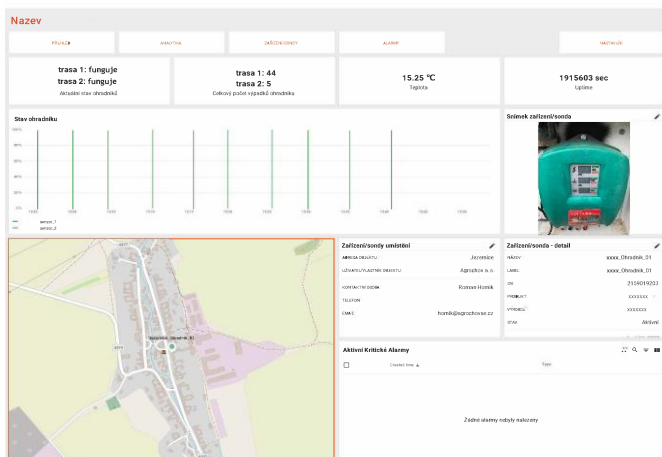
Nazev

PŘEHLED | ANALÝZA | ZAŘÍZENÍ/SONDY | ALARMY | NASTAVENÍ

trasa 1: funguje
trasa 2: funguje
Aktuální stav ohradníků

trasa 1: 44
trasa 2: 5
Celkový počet výpadků ohradníku

15.25 °C
Teplota

1915603 sec
Uptime

Stav ohradníku

100%
80%
60%
40%
20%
0%

sensor_1
sensor_2

Snímek zařízení/sonda

Zařízení/sondy umístění

ADRESA OBJEKTU | Jezeřice
UŽIVATEL/VLASTNÍK OBJEKTU | Agrodrox a.s.
KONTAKTNÍ OSOBA | Roman Homik
TELEFON |
EMAIL | homik@agrochovse.cz

Zařízení/sonda - detail

NÁZEV | xxxxx_Ohradnik_01
LABEL | xxxxx_Ohradnik_01
SN | 2159049203
PRODUKT | XXXXXXX
VÝROBCE | XXXXXXX
STAV | Aktivní

Aktivní Kritické Alarmy

Created time | Type

Žádné alarmy nebyly nalezeny